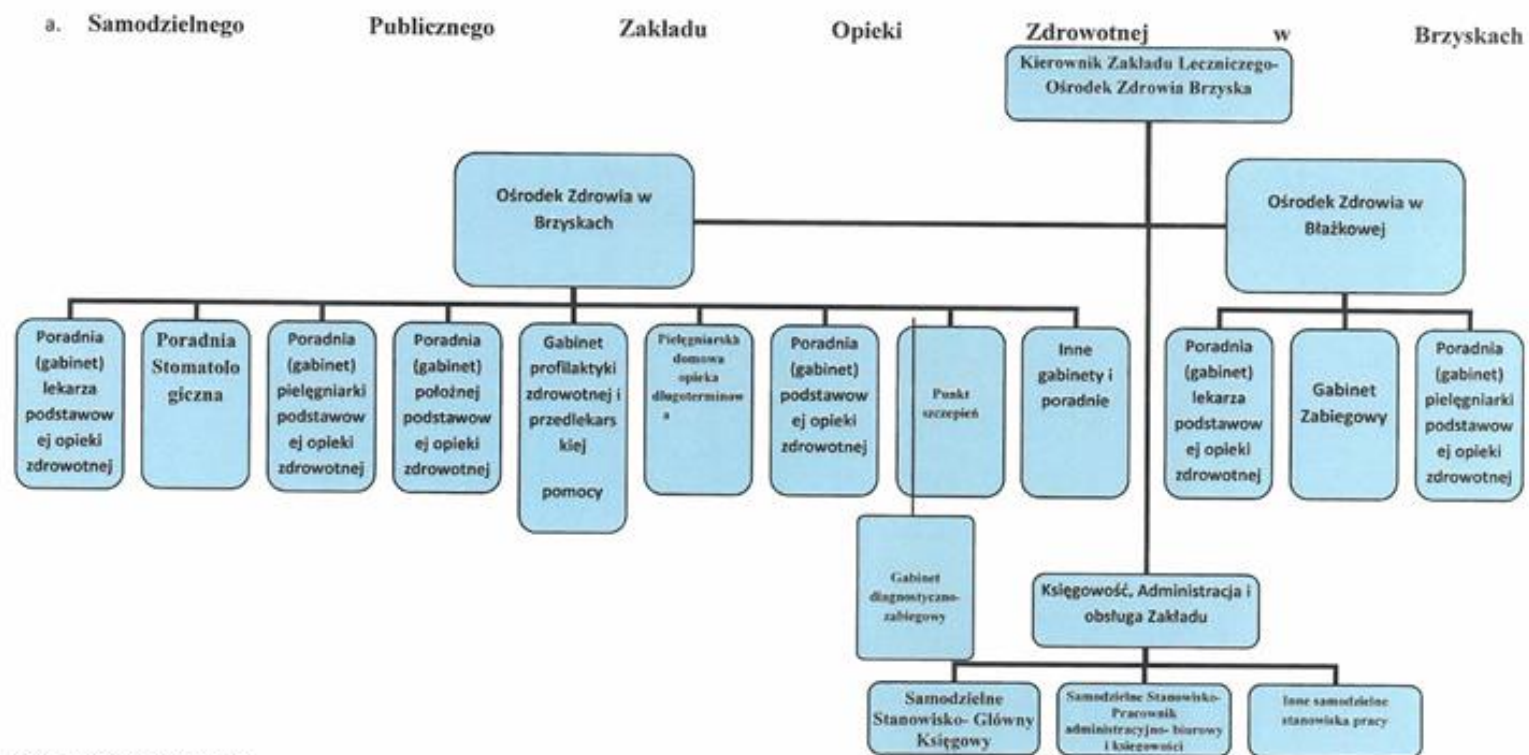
a. Samodzielnego Publicznego Zakładu Opieki Zdrowotnej w Brzyskach

Kierownik Zakładu Leczniczego- Ośrodek Zdrowia Brzyska

Ośrodek Zdrowia w Brzyskach

Ośrodek Zdrowia w Błażkowej

Poradnia (gabinet) lekarza podstawowej opieki zdrowotnej

Poradnia Stomatologiczna

Poradnia (gabinet) pielęgniarki podstawowej opieki zdrowotnej

Poradnia (gabinet) położnej podstawowej opieki zdrowotnej

Gabinet profilaktyki zdrowotnej i przedlekarskiej pomocy

Pielęgniarska domowa opieka długoterminowa

Poradnia (gabinet) podstawowej opieki zdrowotnej

Punkt szczepień

Inne gabinety i poradnie

Poradnia (gabinet) lekarza podstawowej opieki zdrowotnej

Gabinet Zabiegowy

Poradnia (gabinet) pielęgniarki podstawowej opieki zdrowotnej

Gabinet diagnostyczno-zabiegowy

Księgowość, Administracja i obsługa Zakładu

Samodzielne Stanowisko- Główny Księgowy

Samodzielne Stanowisko- Pracownik administracyjno- biurowy i księgowości

Inne samodzielne stanowiska pracy